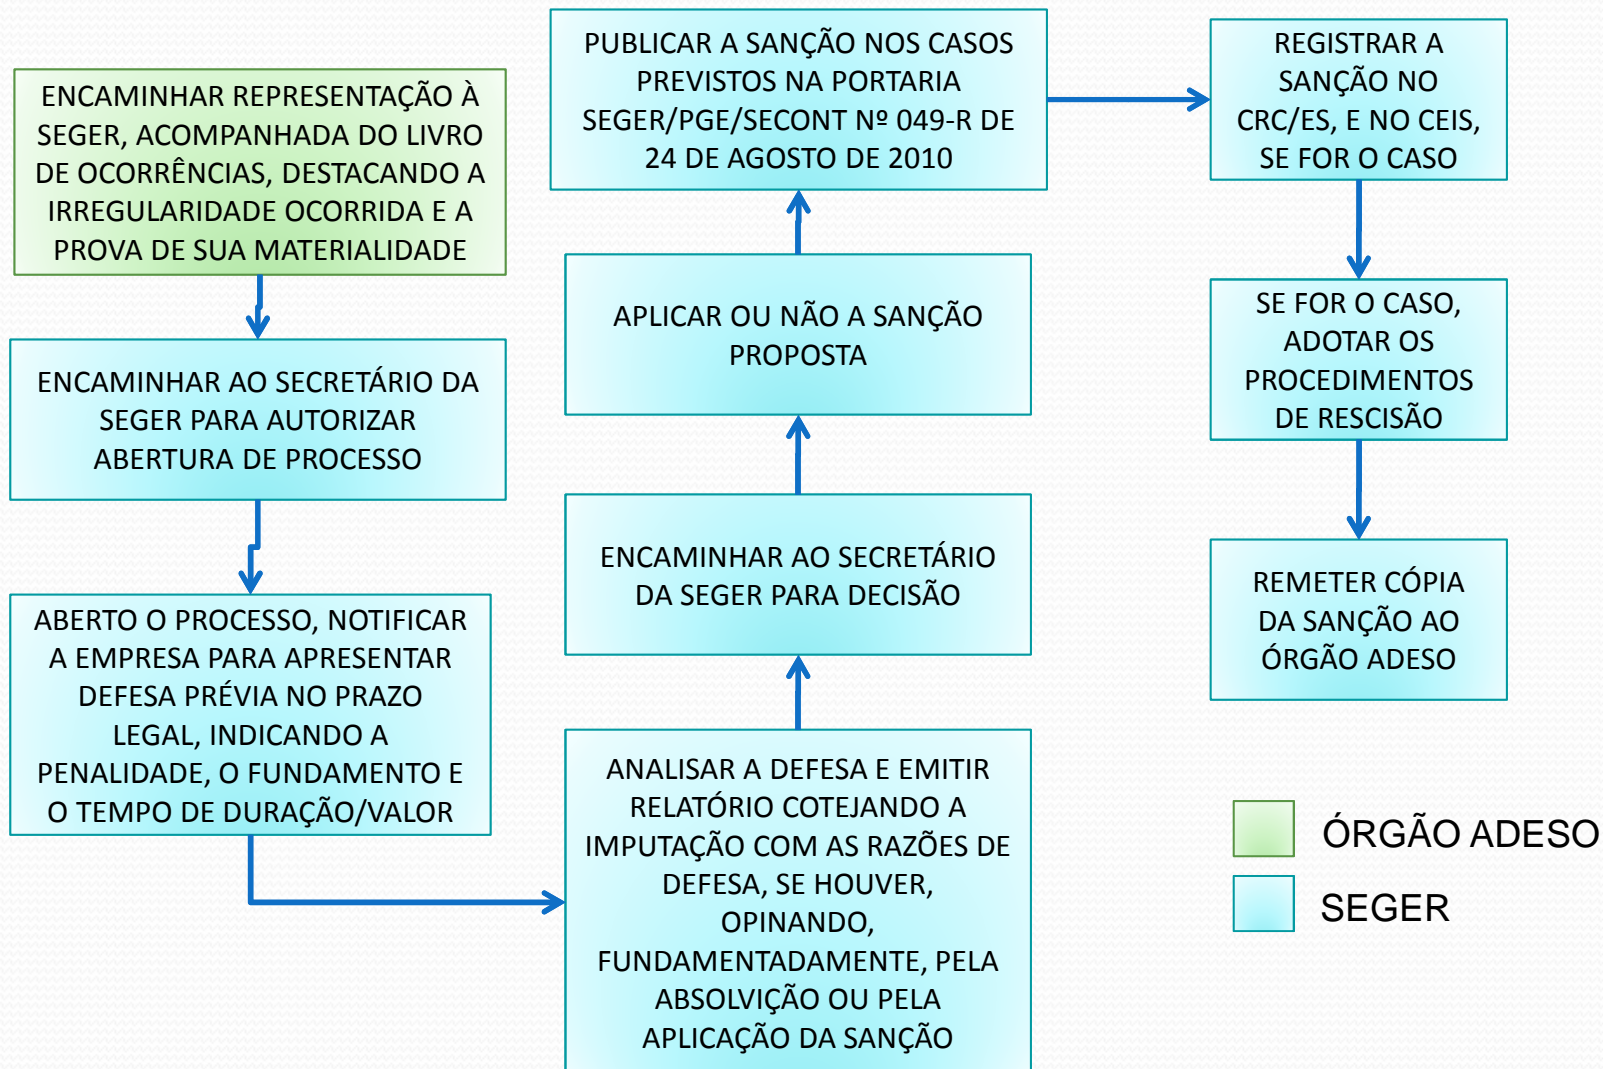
ENCAMINHAR REPRESENTAÇÃO À SEGER, ACOMPANHADA DO LIVRO DE OCORRÊNCIAS, DESTACANDO A IRREGULARIDADE OCORRIDA E A PROVA DE SUA MATERIALIDADE

ENCAMINHAR AO SECRETÁRIO DA SEGER PARA AUTORIZAR ABERTURA DE PROCESSO

ABERTO O PROCESSO, NOTIFICAR A EMPRESA PARA APRESENTAR DEFESA PRÉVIA NO PRAZO LEGAL, INDICANDO A PENALIDADE, O FUNDAMENTO E O TEMPO DE DURAÇÃO/VALOR

ANALISAR A DEFESA E EMITIR RELATÓRIO COTEJANDO A IMPUTAÇÃO COM AS RAZÕES DE DEFESA, SE HOUVER, OPINANDO, FUNDAMENTADAMENTE, PELA ABSOLVIÇÃO OU PELA APLICAÇÃO DA SANÇÃO

ENCAMINHAR AO SECRETÁRIO DA SEGER PARA DECISÃO

APLICAR OU NÃO A SANÇÃO PROPOSTA

PUBLICAR A SANÇÃO NOS CASOS PREVISTOS NA PORTARIA SEGER/PGE/SECONT Nº 049-R DE 24 DE AGOSTO DE 2010

REGISTRAR A SANÇÃO NO CRC/ES, E NO CEIS, SE FOR O CASO

SE FOR O CASO, ADOTAR OS PROCEDIMENTOS DE RESCISÃO

REMETER CÓPIA DA SANÇÃO AO ÓRGÃO ADESO

ÓRGÃO ADESO

SEGER